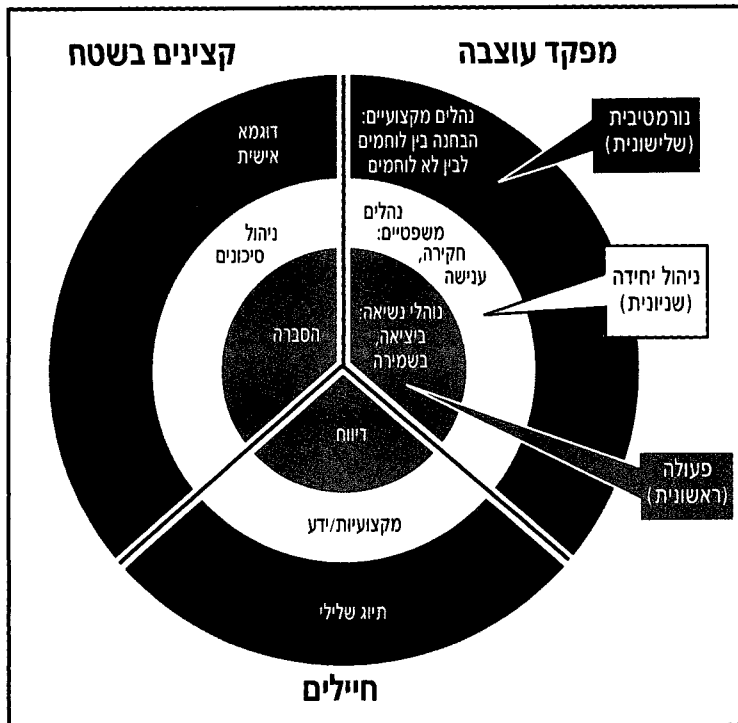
מפקד עוצבה

קצינים בשטח

נוהלים מקצועיים: הבחנה בין לוחמים לבין לא לוחמים

נורמטיבית (שלישונית)

דוגמא אישית

נהלים משפטיים: חקירה, ענישה

ניהול סיכונים

ניהול יחידה (שניונית)

נוהלי נשיאה: ביציאה, בשמירה

הסברה

דיווח

פעולה (ראשונית)

מקצועיות/ידע

תיוג שלילי

חיילים